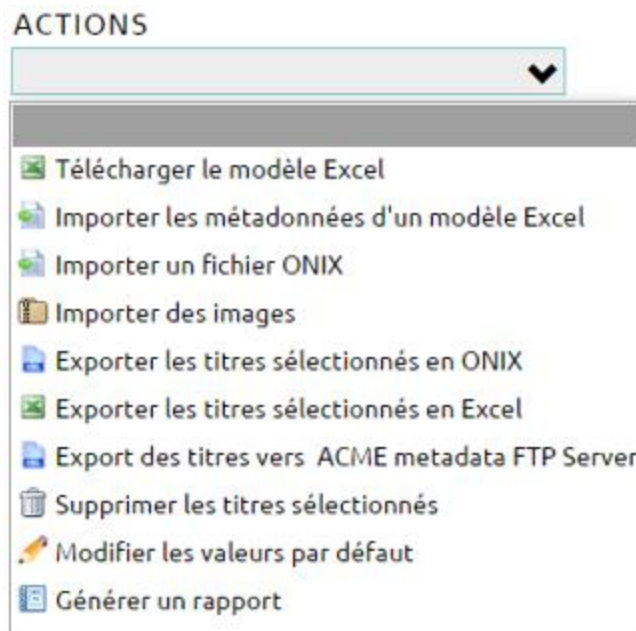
ACTIONS

Télécharger le modèle Excel
Importer les métadonnées d'un modèle Excel
Importer un fichier ONIX
Importer des images
Exporter les titres sélectionnés en ONIX
Exporter les titres sélectionnés en Excel
Export des titres vers ACME metadata FTP Server
Supprimer les titres sélectionnés
Modifier les valeurs par défaut
Générer un rapport